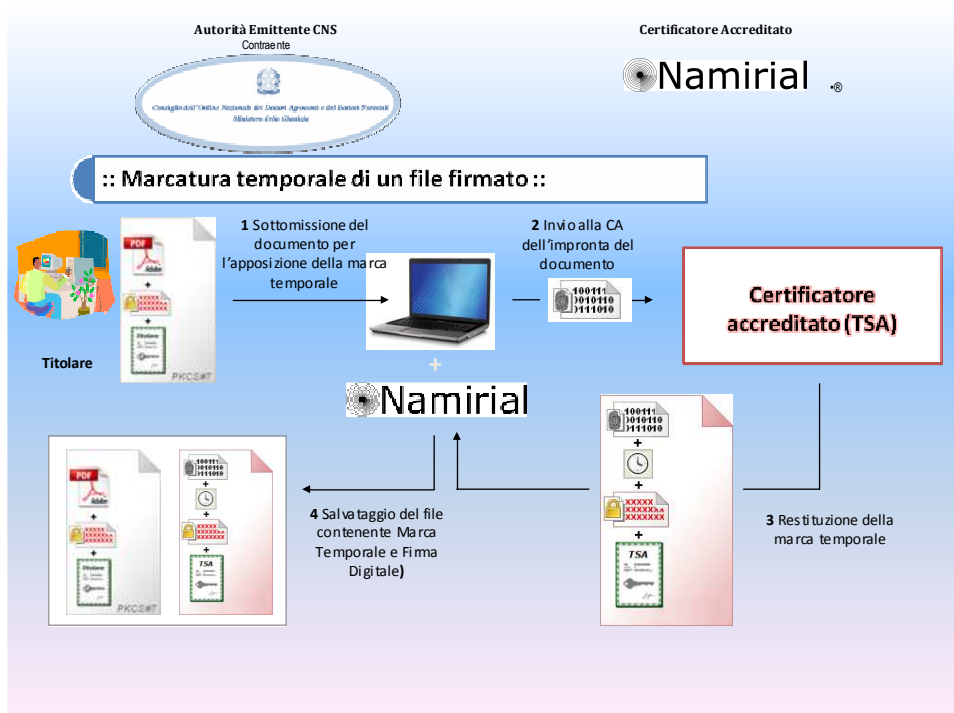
Autorità Emittente CNS
Contraente

Consiglio dell'Ordine Nazionale dei Dottori Agronomi e dei Dottori Forestali
Ministero della Giustizia

Certificatore Accreditato

Namirial ®

:: Marcatura temporale di un file firmato ::

Titolare

PDF
Adobe
+
+
PKCS#7

1 Sottomissione del documento per l'apposizione della marca temporale

2 Invio alla CA dell'impronta del documento

100111
010110
111010

Certificatore accreditato (TSA)

+

Namirial

100111
010110
111010
+
+
XXXXX
XXXXX
XXXXXXX
+
TSA

3 Restituzione della marca temporale

4 Salvataggio del file contenente Marca Temporale e Firma Digitale)

PDF
Adobe
+
+
PKCS#7

100111
010110
111010
+
+
XXXXX
XXXXX
+
TSA